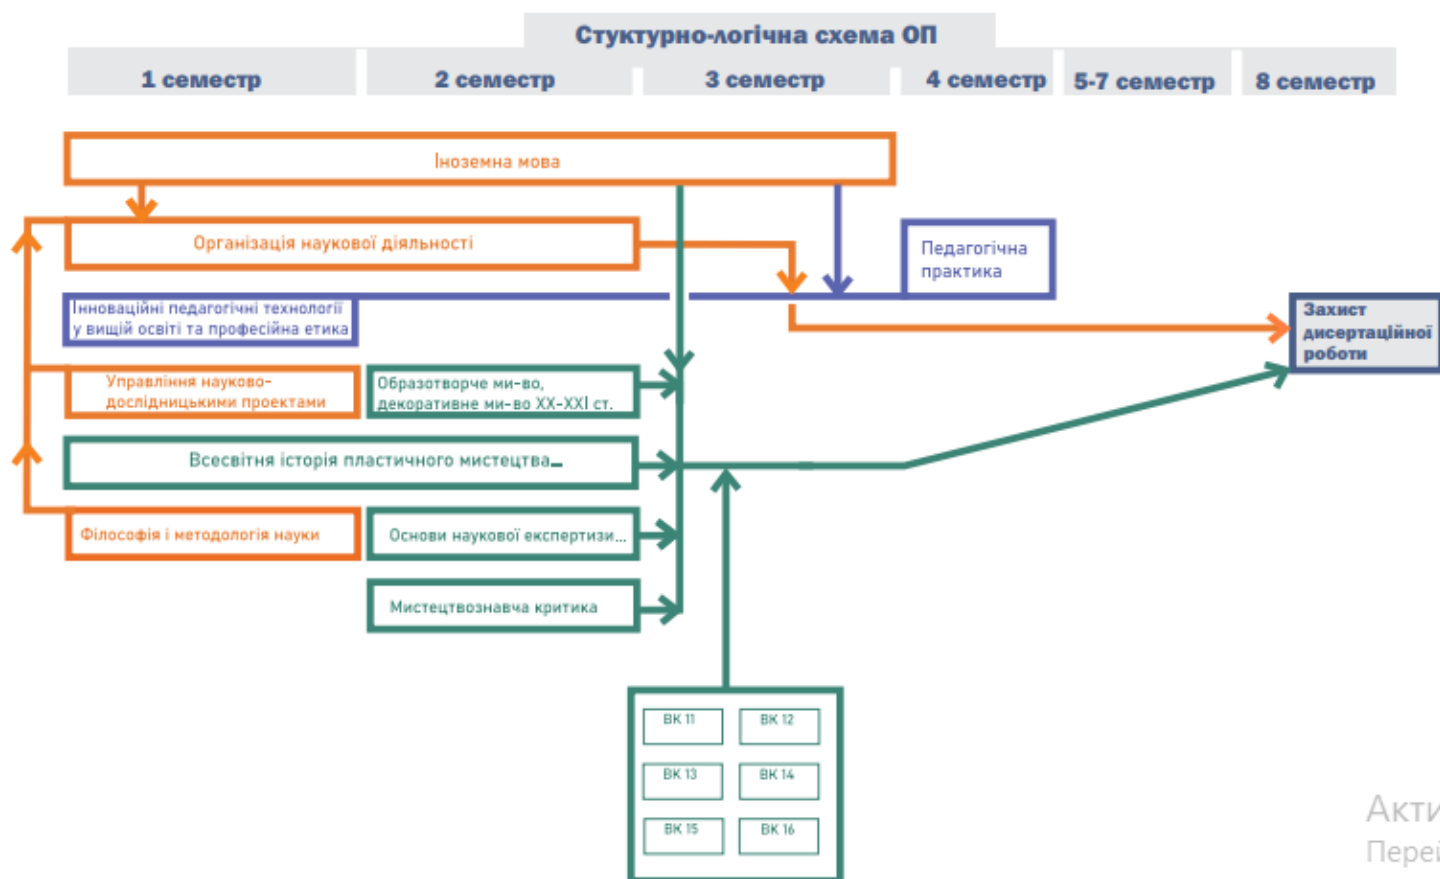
Стуктурно-логічна схема ОП

1 семестр
2 семестр
3 семестр
4 семестр
5-7 семестр
8 семестр

Іноземна мова

Організація наукової діяльності

Педагогічна практика

Інноваційні педагогічні технології у вищій освіті та професійна етика

Захист дисертаційної роботи

Управління науково-дослідницькими проектами

Образотворче ми-во, декоративне ми-во XX-XXI ст.

Всесвітня історія пластичного мистецтва

Філософія і методологія науки

Основи наукової експертизи...

Мистецтвознавча критика

ВК 11
ВК 12
ВК 13
ВК 14
ВК 15
ВК 16

Акти
Перей